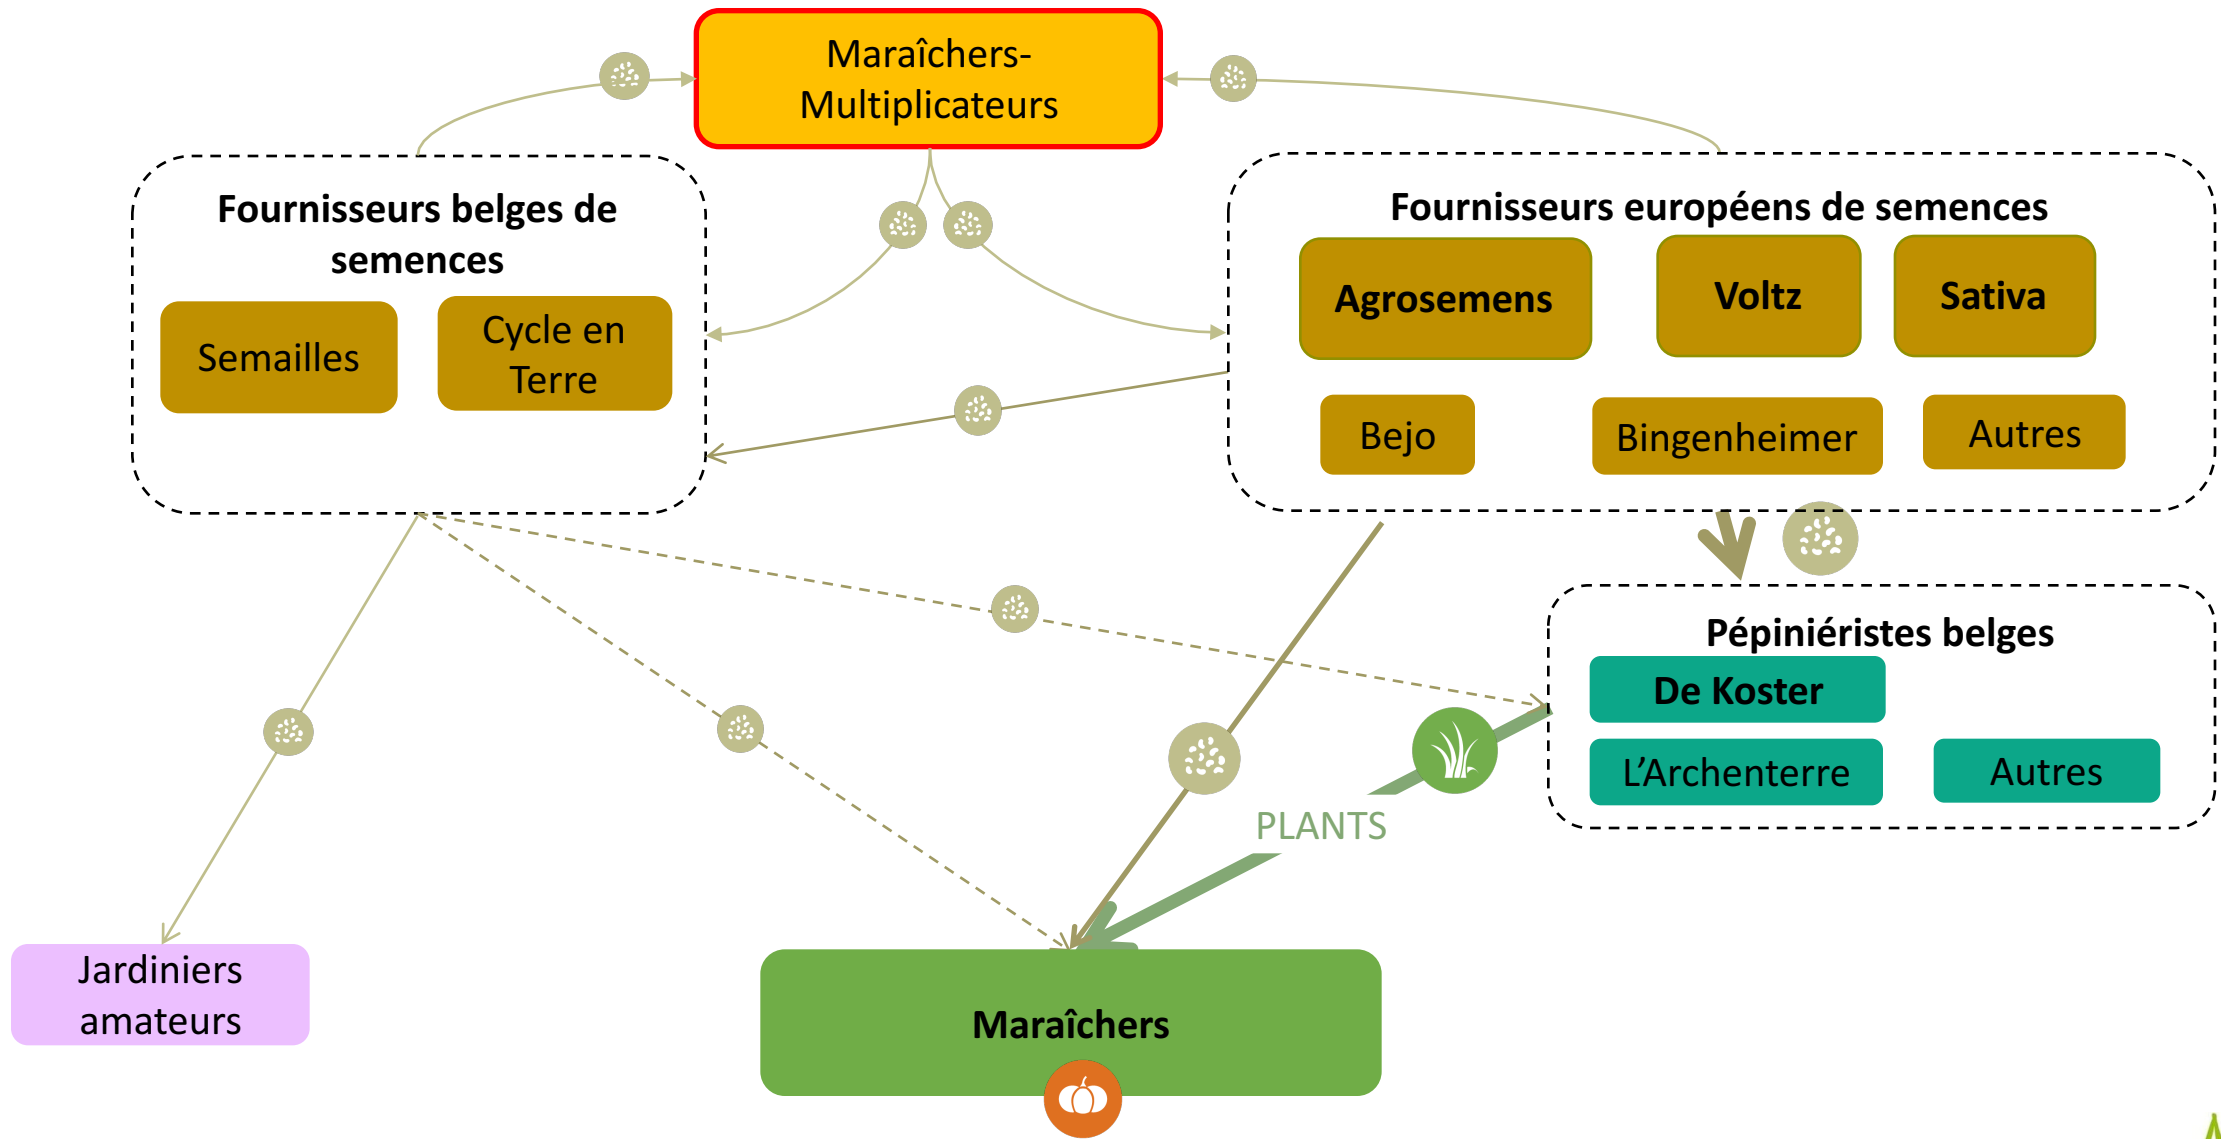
Maraîchers-Multiplicateurs

Fournisseurs belges de semences

Semailles

Cycle en Terre

Fournisseurs européens de semences

Agrosemens

Voltz

Sativa

Bejo

Bingenheimer

Autres

Pépiniéristes belges

De Koster

L'Archenterre

Autres

PLANTS

Jardiniers amateurs

Maraîchers